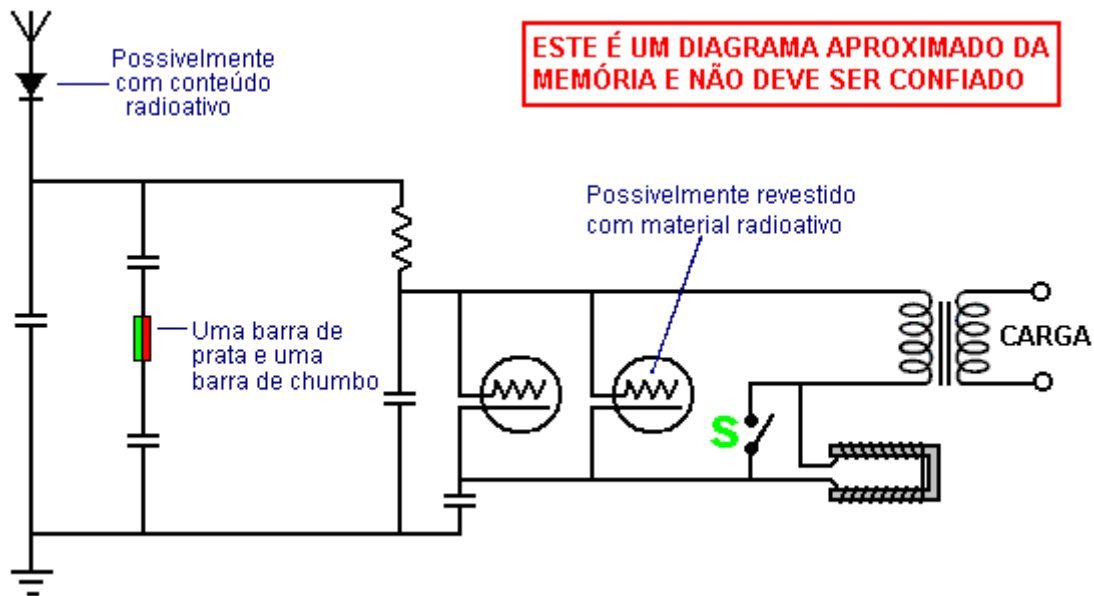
ESTE É UM DIAGRAMA APROXIMADO DA MEMÓRIA E NÃO DEVE SER CONFIADO

Possivelmente com conteúdo radioativo

Possivelmente revestido com material radioativo

Uma barra de prata e uma barra de chumbo

CARGA

S